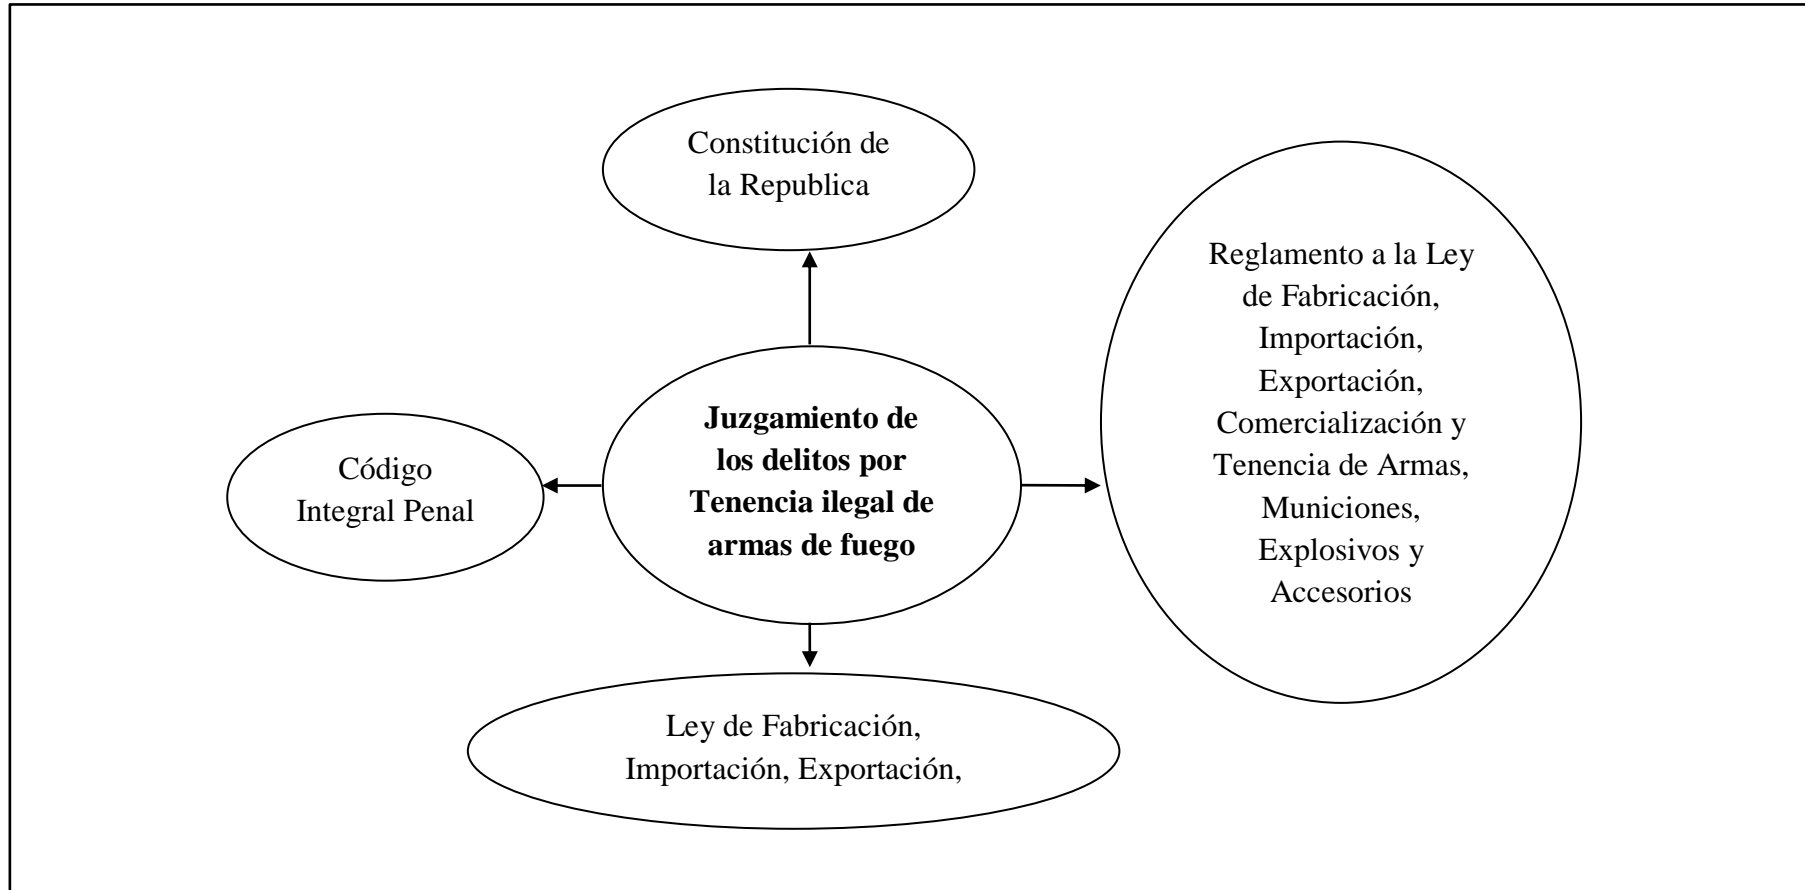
Constitución de la Republica

Reglamento a la Ley de Fabricación, Importación, Exportación, Comercialización y Tenencia de Armas, Municiones, Explosivos y Accesorios

**Juzgamiento de los delitos por Tenencia ilegal de armas de fuego**

Código Integral Penal

Ley de Fabricación, Importación, Exportación,